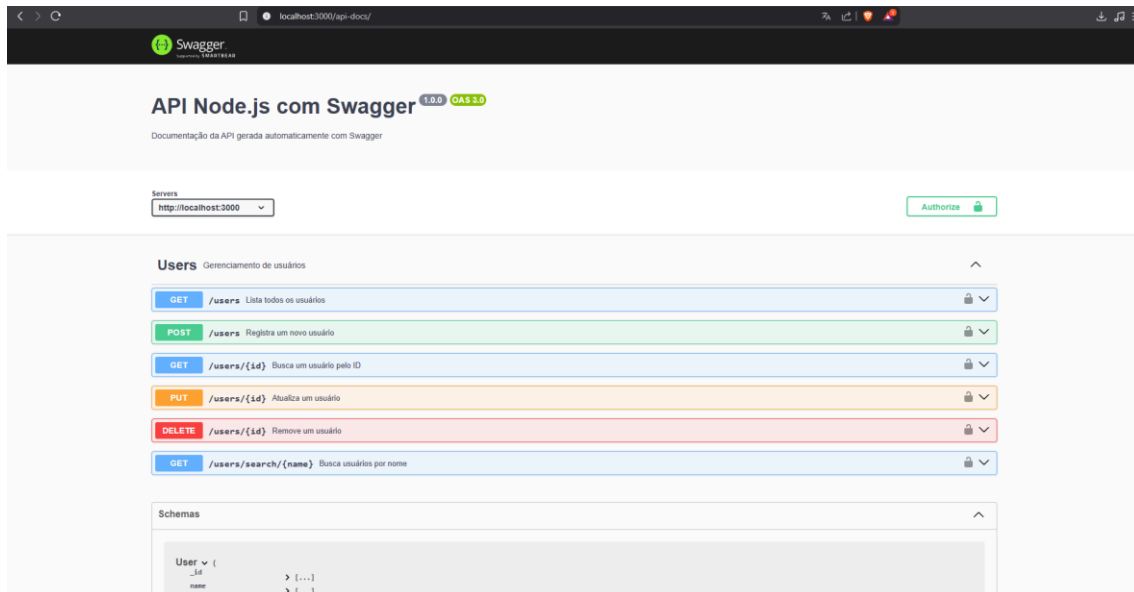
localhost:3000/api-docs/

Swagger
Supported by SMARTBEAR

API Node.js com Swagger 1.0.0 OAS 3.0

Documentação da API gerada automaticamente com Swagger

Servers
http://localhost:3000

Authorize

Users Gerenciamento de usuários

GET /users Lista todos os usuários

POST /users Registra um novo usuário

GET /users/{id} Busca um usuário pelo ID

PUT /users/{id} Atualiza um usuário

DELETE /users/{id} Remove um usuário

GET /users/search/{name} Busca usuários por nome

Schemas

User (
_id > [...]
name > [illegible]